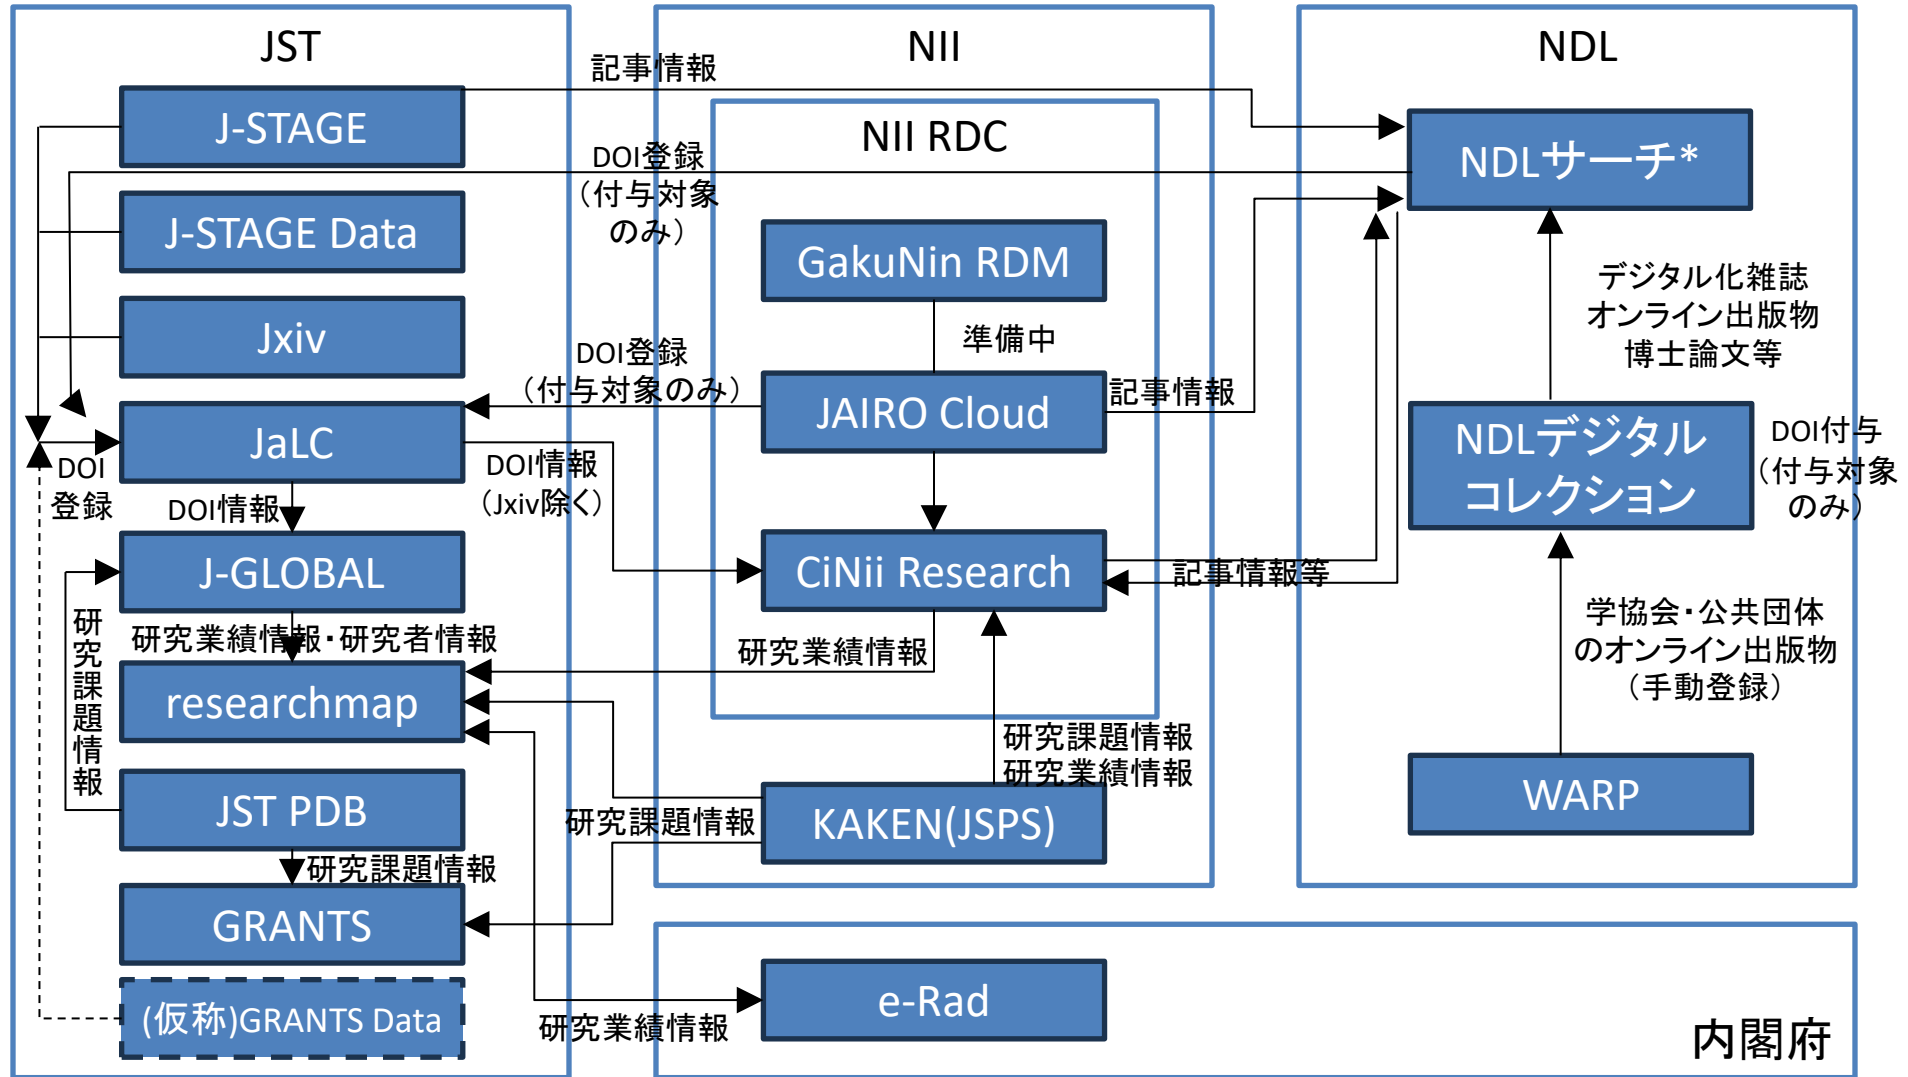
JST

NII

NDL

記事情報

J-STAGE

NII RDC

NDLサーチ*

DOI登録（付与対象のみ）

J-STAGE Data

GakuNin RDM

デジタル化雑誌
オンライン出版物
博士論文等

Jxiv

準備中

DOI登録（付与対象のみ）

JAIRO Cloud

記事情報

JaLC

NDLデジタルコレクション

DOI付与（付与対象のみ）

DOI
登録

DOI情報

DOI情報（Jxiv除く）

J-GLOBAL

CiNii Research

記事情報等

研究課題情報

研究業績情報・研究者情報

学協会・公共団体のオンライン出版物（手動登録）

研究業績情報

researchmap

研究課題情報
研究業績情報

JST PDB

研究課題情報

KAKEN(JSPS)

WARP

研究課題情報

GRANTS

e-Rad

(仮称)GRANTS Data

研究業績情報

内閣府